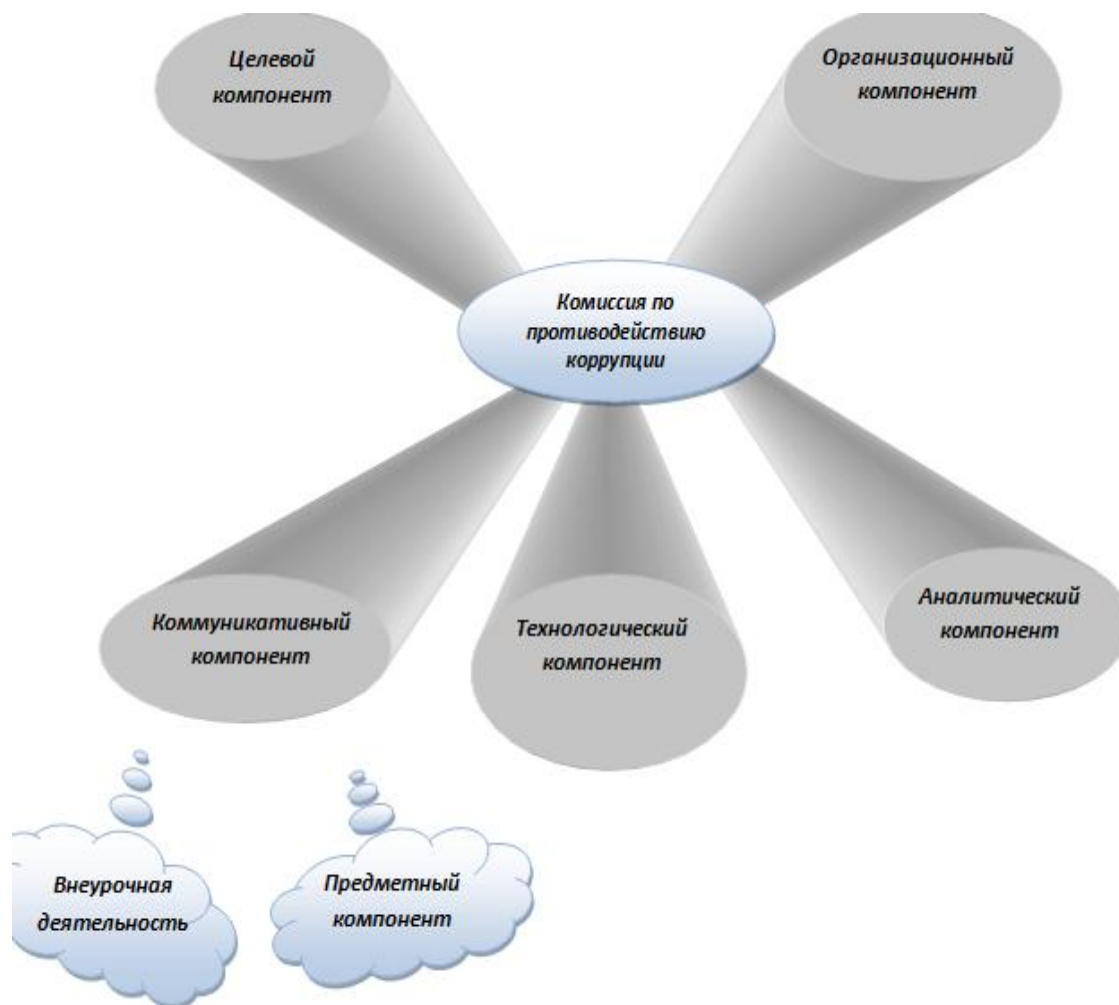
Целевой компонент

Организационный компонент

Комиссия по противодействию коррупции

Коммуникативный компонент

Технологический компонент

Аналитический компонент

Внеурочная деятельность

Предметный компонент